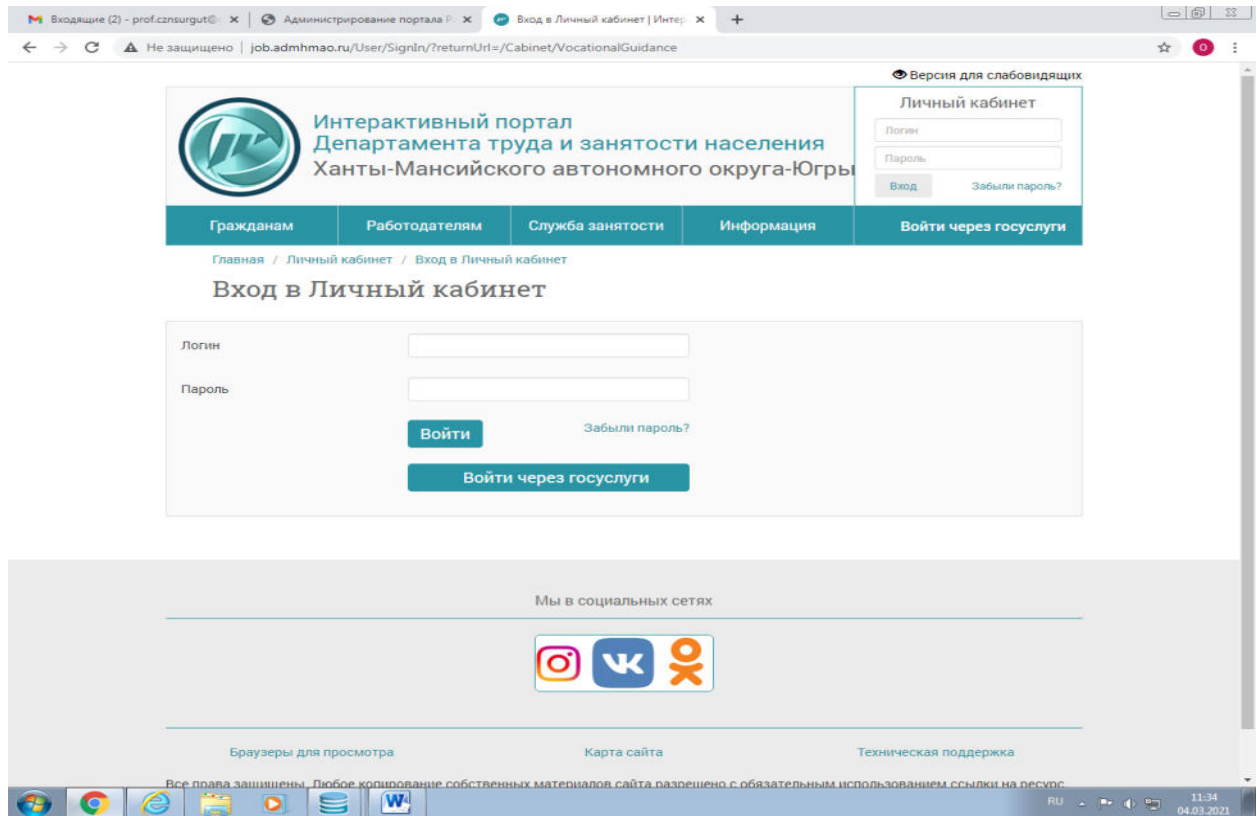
M Входящие (2) - prof.cznsurgut@ × | Администрирование портала Р × | Вход в Личный кабинет | Интер × +

Не защищено | job.admhmao.ru/User/SignIn/?returnUrl=/Cabinet/VocationalGuidance

Версия для слабовидящих

Интерактивный портал
Департамента труда и занятости населения
Ханты-Мансийского автономного округа-Югры

Личный кабинет
Логин
Пароль
Вход
Забыли пароль?

Гражданам | Работодателям | Служба занятости | Информация | Войти через госуслуги

Главная / Личный кабинет / Вход в Личный кабинет

Вход в Личный кабинет

Логин

Пароль

Войти

Забыли пароль?

Войти через госуслуги

Мы в социальных сетях

Браузеры для просмотра

Карта сайта

Техническая поддержка

Все права защищены. Любое копирование собственных материалов сайта разрешено с обязательным использованием ссылки на ресурс

RU 11:34 04.03.2021